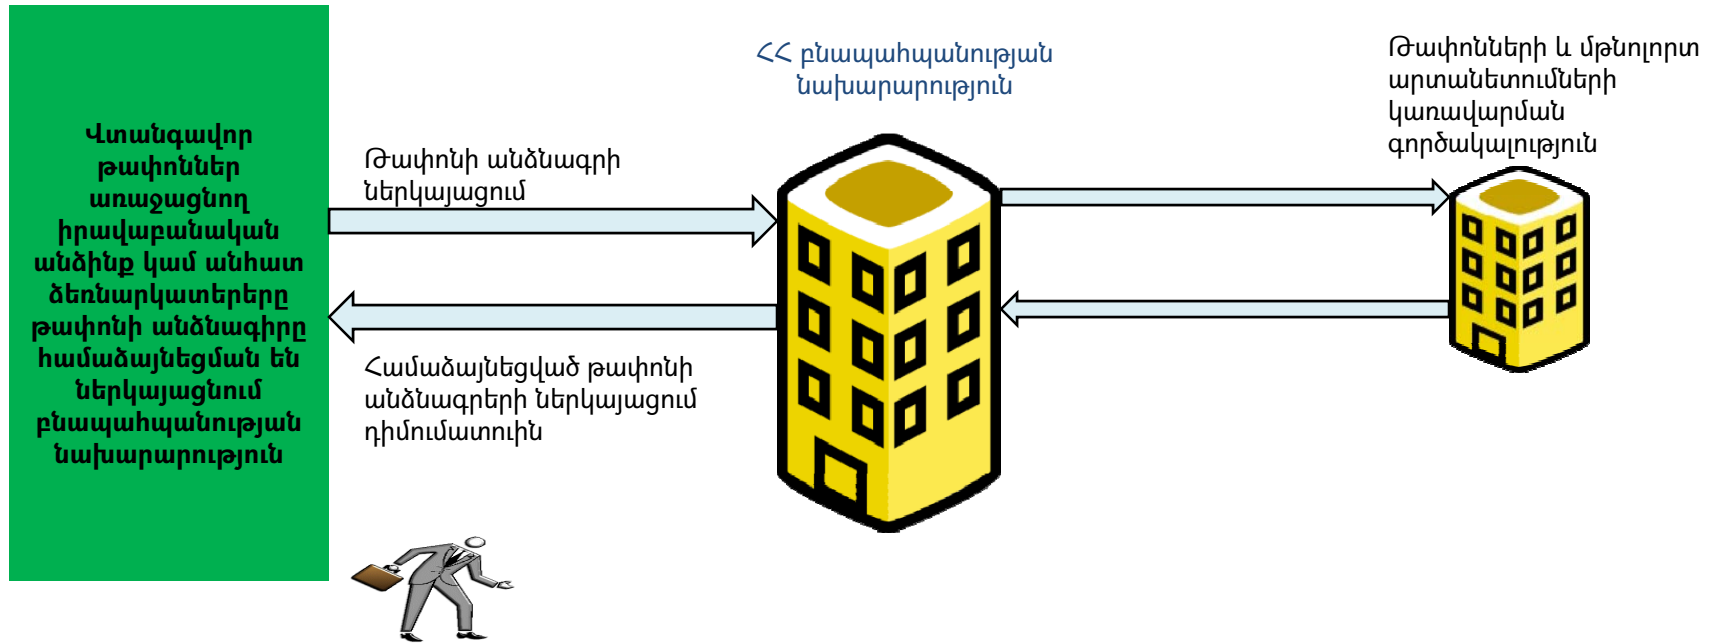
Վտանգավոր թափոններ առաջացնող իրավաբանական անձինք կամ անհատ ձեռնարկատերերը թափոնի անձնագիրը համաձայնեցման են ներկայացնում բնապահպանության նախարարություն

ՀՀ բնապահպանության նախարարություն

Թափոնների և մթնոլորտ արտանետումների կառավարման գործակալություն

Թափոնի անձնագրի ներկայացում

Համաձայնեցված թափոնի անձնագրերի ներկայացում դիմումատուին